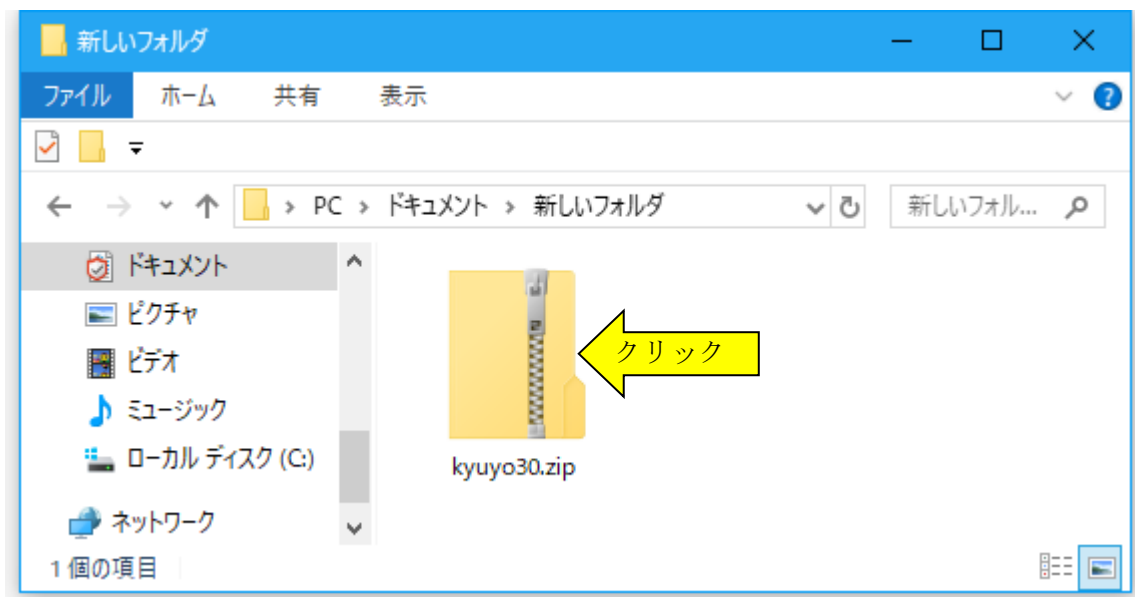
新しいフォルダ

ファイル ホーム 共有 表示

PC > ドキュメント > 新しいフォルダ

新しいフォル...

ドキュメント
ピクチャ
ビデオ
ミュージック
ローカル ディスク (C:)
ネットワーク

kyuyo30.zip

クリック

1 個の項目